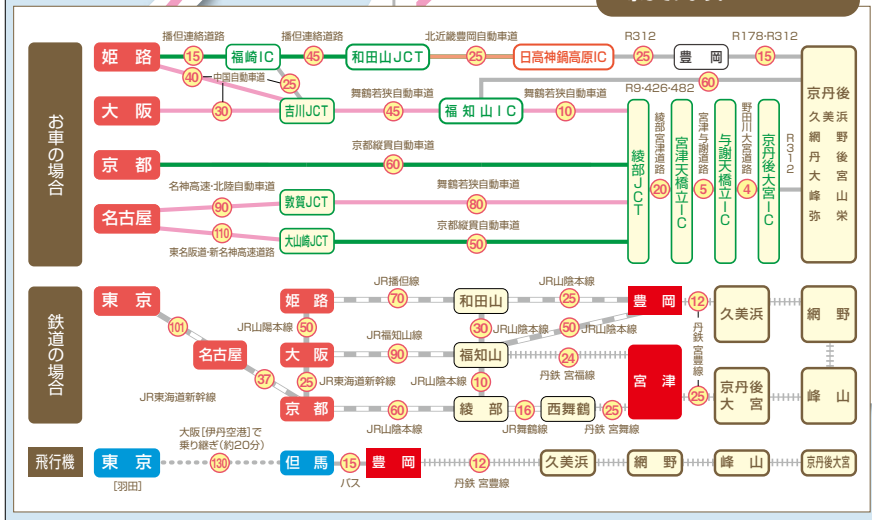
お車の場合

姫路 (15) 播但連絡道路 福崎IC (45) 播但連絡道路 和田山JCT (25) 北近畿豊岡自動車道 日高神鍋高原IC (25) R312 豊岡 (15) R178・R312

(40) 中国自動車道 (25)

大阪 (30) 吉川JCT (45) 舞鶴若狭自動車道 福知山IC (10) 舞鶴若狭自動車道 (60) R9・426・482

京都 (60) 京都縦貫自動車道

名古屋 (90) 名神高速・北陸自動車道 敦賀JCT (80) 舞鶴若狭自動車道

(110) 東名阪道・新名神高速道路 大山崎JCT (50) 京都縦貫自動車道

綾部JCT (20) 綾部宮津道路 宮津天橋立IC (5) 宮津与謝道路 与謝天橋立IC (4) 野田川大宮道路 京丹後大宮IC R312 京丹後 久美浜 網野 丹後 大宮 峰山 弥栄

鉄道の場合

東京 (101) 名古屋 (37) JR東海道新幹線

姫路 (70) JR播但線 和田山 (25) JR山陰本線 豊岡 (12) 丹鉄 宮豊線 久美浜 網野

(50) JR山陰本線 (30) JR山陰本線 (50) JR山陰本線

大阪 (90) JR福知山線 福知山 (24) 丹鉄 宮福線 宮津 (25) 京丹後大宮 峰山

(25) JR東海道新幹線 (10) JR山陰本線

京都 (60) JR山陰本線 綾部 (16) JR舞鶴線 西舞鶴 (25) 丹鉄 宮舞線

飛行機

東京 [羽田] (130) 大阪[伊丹空港]で乗り継ぎ(約20分) 但馬 (15) バス 豊岡 (12) 丹鉄 宮豊線 久美浜 網野 峰山 京丹後大宮